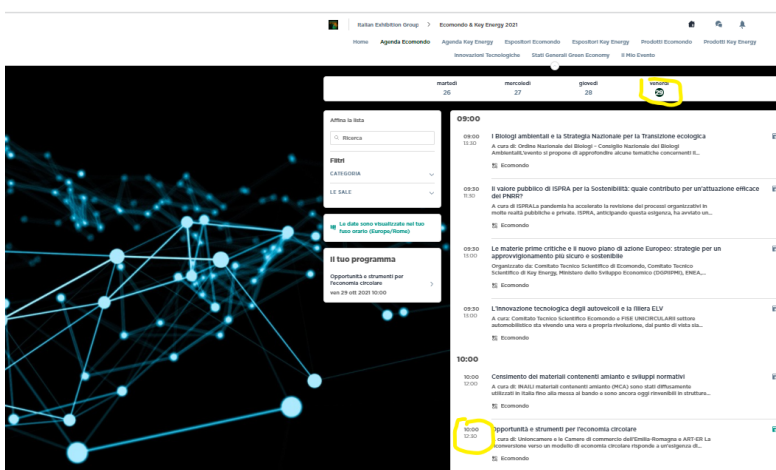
Italian Exhibition Group > Ecomondo & Key Energy 2021

Home Agenda Ecomondo Agenda Key Energy Espositori Ecomondo Espositori Key Energy Prodotti Ecomondo Prodotti Key Energy Innovazioni Tecnologiche Stati Generali Green Economy Il Mio Evento

martedì 26 mercoledì 27 giovedì 28 venerdì 29

Affina la lista

Ricerca

Filtri

CATEGORIA

LE SALE

Le date sono visualizzate nel tuo fuso orario (Europe/Rome)

Il tuo programma

Opportunità e strumenti per l'economia circolare
ven 29 ott 2021 10:00

09:00

09:00 13:30
I Biologi ambientali e la Strategia Nazionale per la Transizione ecologica
A cura di: Ordine Nazionale dei Biologi - Consiglio Nazionale dei Biologi Ambientali.L'evento si propone di approfondire alcune tematiche concernenti il...
Ecomondo

09:30 11:30
Il valore pubblico di ISPRA per la Sostenibilità: quale contributo per un'attuazione efficace del PNRR?
A cura di: ISPRALa pandemia ha accelerato la revisione dei processi organizzativi in molte realtà pubbliche e private. ISPRA, anticipando questa esigenza, ha avviato un...
Ecomondo

09:30 13:00
Le materie prime critiche e il nuovo piano di azione Europeo: strategie per un approvvigionamento più sicuro e sostenibile
Organizzato da: Comitato Tecnico Scientifico di Ecomondo, Comitato Tecnico Scientifico di Key Energy, Ministero dello Sviluppo Economico (DGPIIPMI), ENEA,...
Ecomondo

09:30 13:00
L'innovazione tecnologica degli autoveicoli e la filiera ELV
A cura: Comitato Tecnico Scientifico Ecomondo e FISE UNICIRCULAR Il settore automobilistico sta vivendo una vera e propria rivoluzione, dal punto di vista sia...
Ecomondo

10:00

10:00 12:00
Censimento dei materiali contenenti amianto e sviluppi normativi
A cura di: INAIL I materiali contenenti amianto (MCA) sono stati diffusamente utilizzati in Italia fino alla messa al bando e sono ancora oggi rinvenibili in strutture...
Ecomondo

10:00 12:30
Opportunità e strumenti per l'economia circolare
A cura di: Unioncamere e le Camere di commercio dell'Emilia-Romagna e ART-ER La conversione verso un modello di economia circolare risponde a un'esigenza di...
Ecomondo